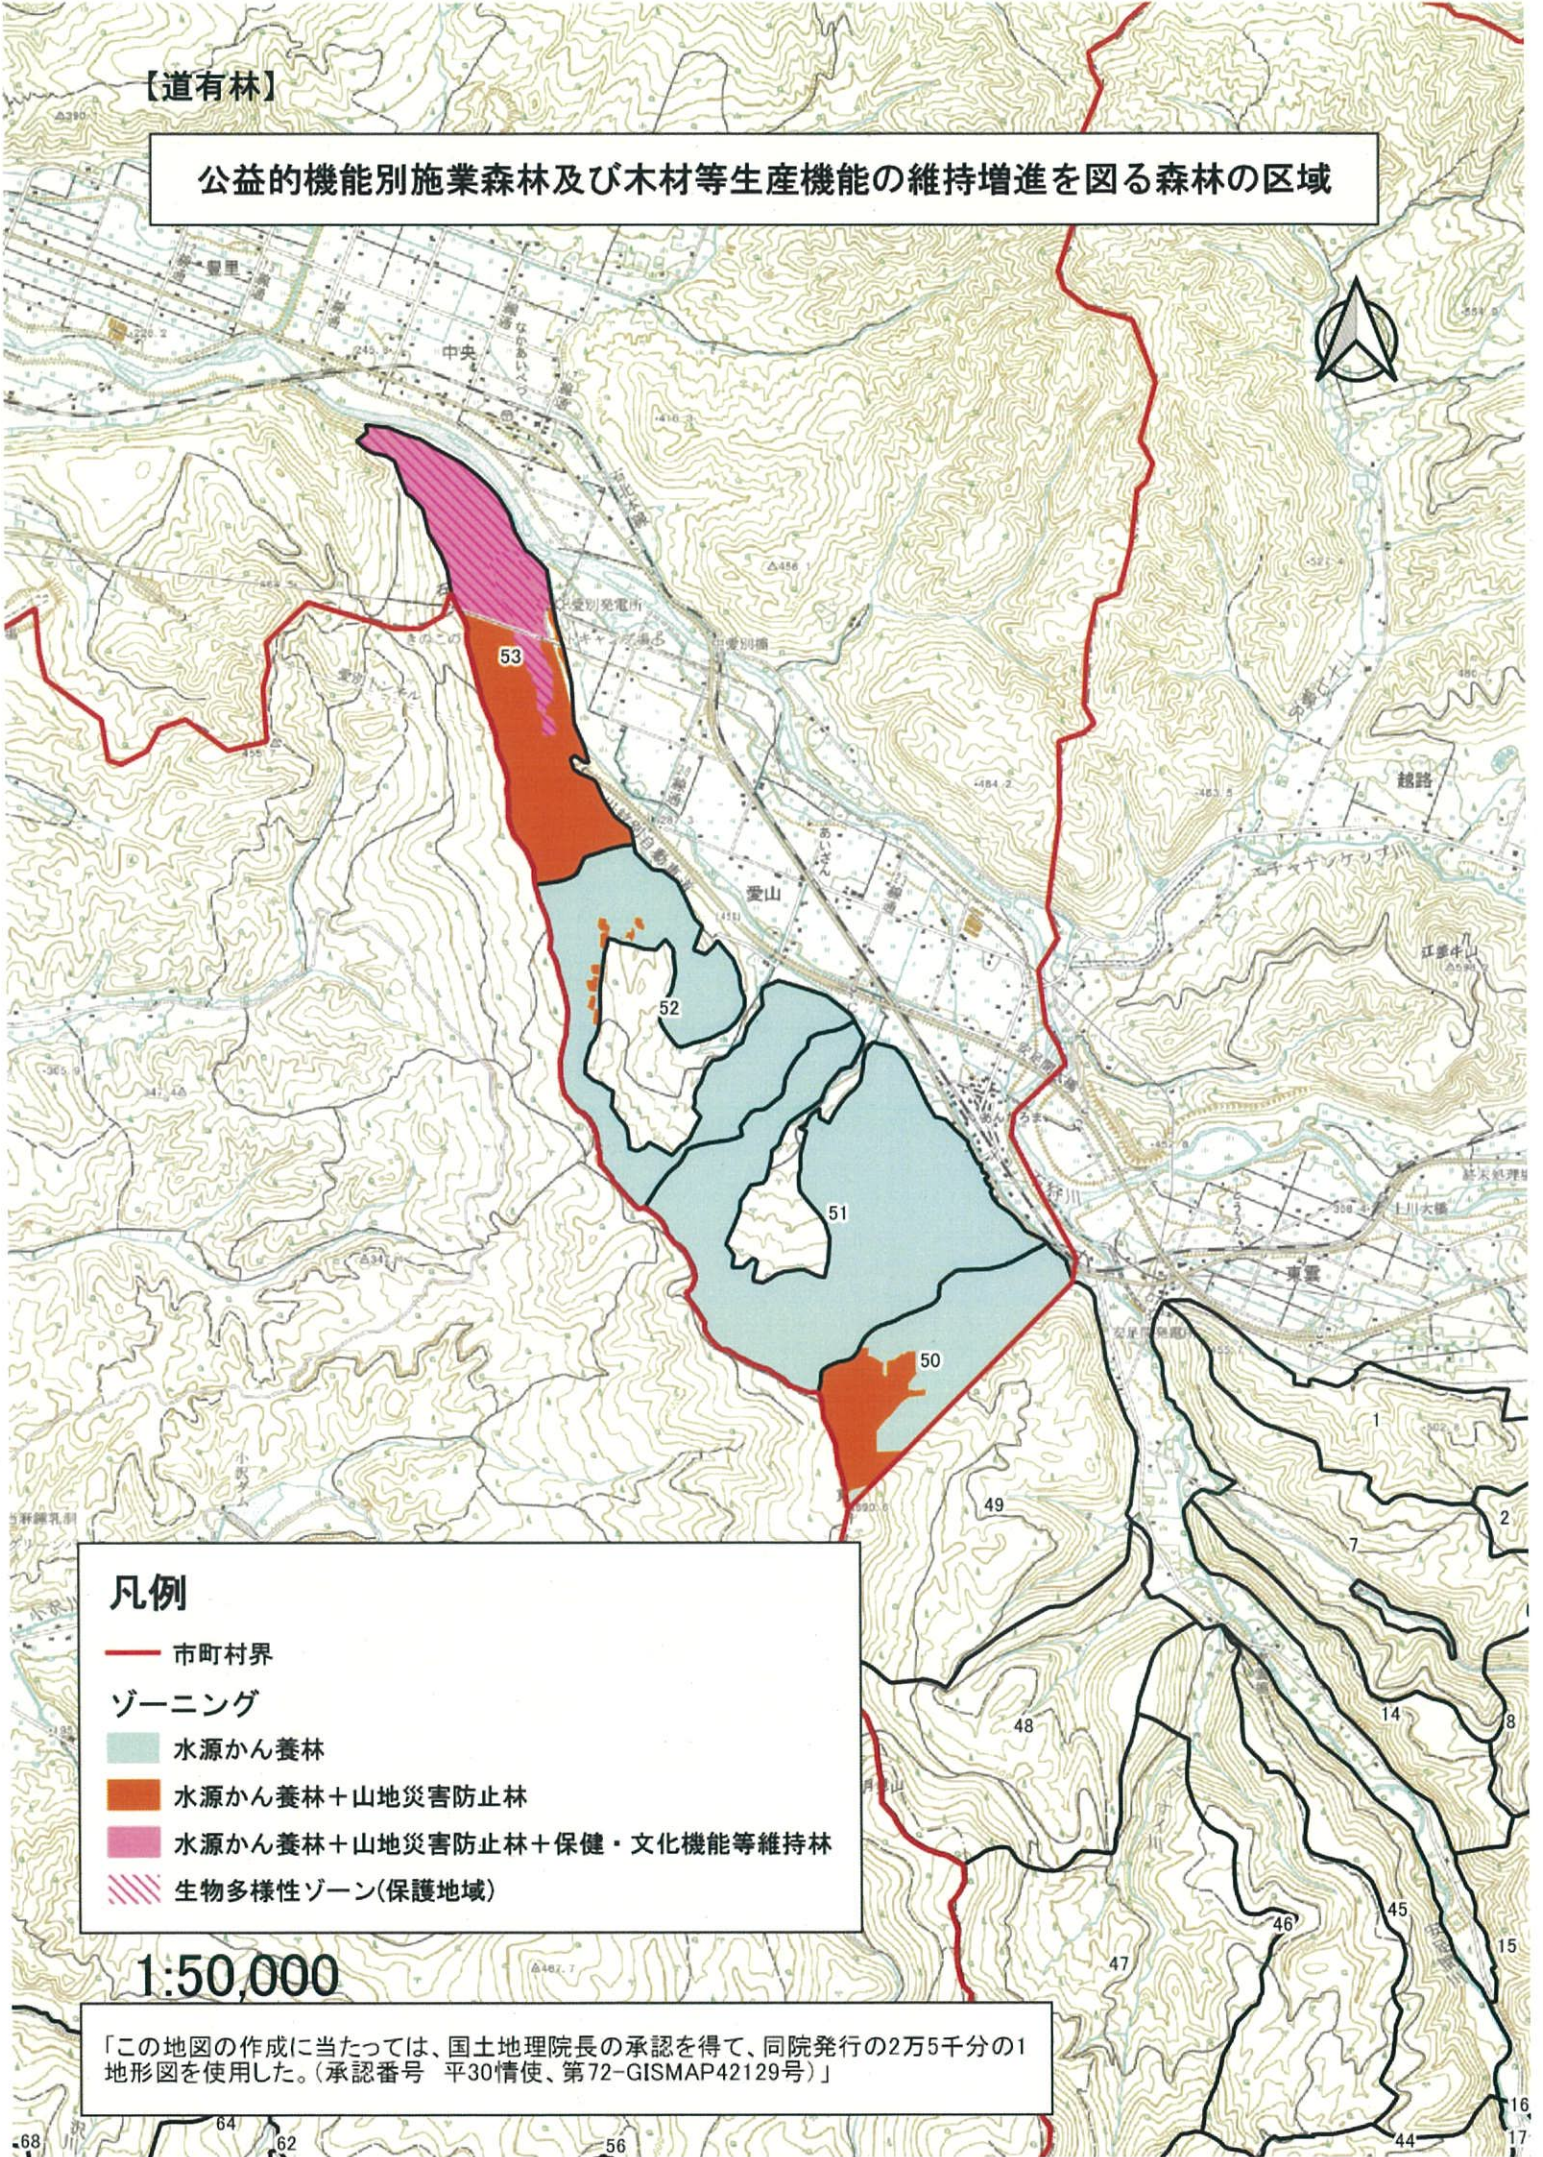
【道有林】

公益的機能別施業森林及び木材等生産機能の維持増進を図る森林の区域

中央

53

愛山

52

51

50

49

越路

1

2

7

8

14

15

16

17

44

45

46

47

48

56

62

64

68

凡例

市町村界

ゾーニング

水源かん養林

水源かん養林＋山地災害防止林

水源かん養林＋山地災害防止林＋保健・文化機能等維持林

生物多様性ゾーン(保護地域)

1:50,000

「この地図の作成に当たっては、国土地理院長の承認を得て、同院発行の2万5千分の1地形図を使用した。(承認番号　平30情使、第72-GISMAP42129号)」